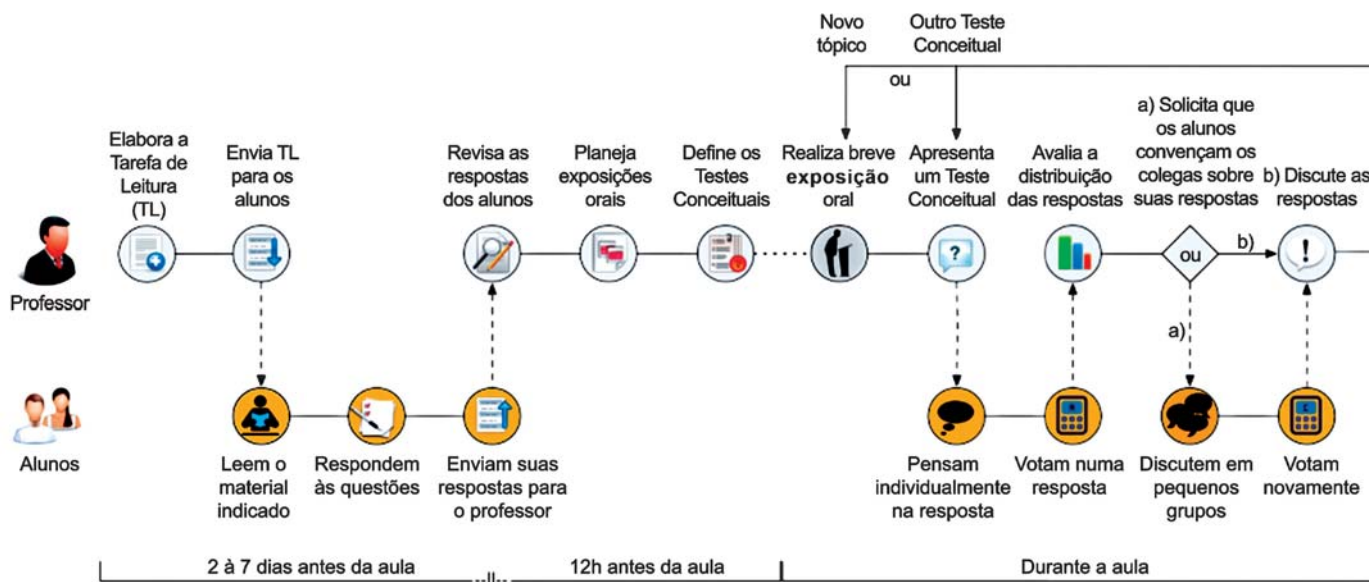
Novo tópico

Outro Teste Conceitual

ou

Elabora a Tarefa de Leitura (TL)

Envia TL para os alunos

Revisa as respostas dos alunos

Planeja exposições orais

Define os Testes Conceituais

Realiza breve exposição oral

Apresenta um Teste Conceitual

Avalia a distribuição das respostas

a) Solicita que os alunos convençam os colegas sobre suas respostas

b) Discute as respostas

Professor

ou

b)

a)

Alunos

Leem o material indicado

Respondem às questões

Enviam suas respostas para o professor

Pensam individualmente na resposta

Votam numa resposta

Discutem em pequenos grupos

Votam novamente

2 à 7 dias antes da aula

12h antes da aula

Durante a aula